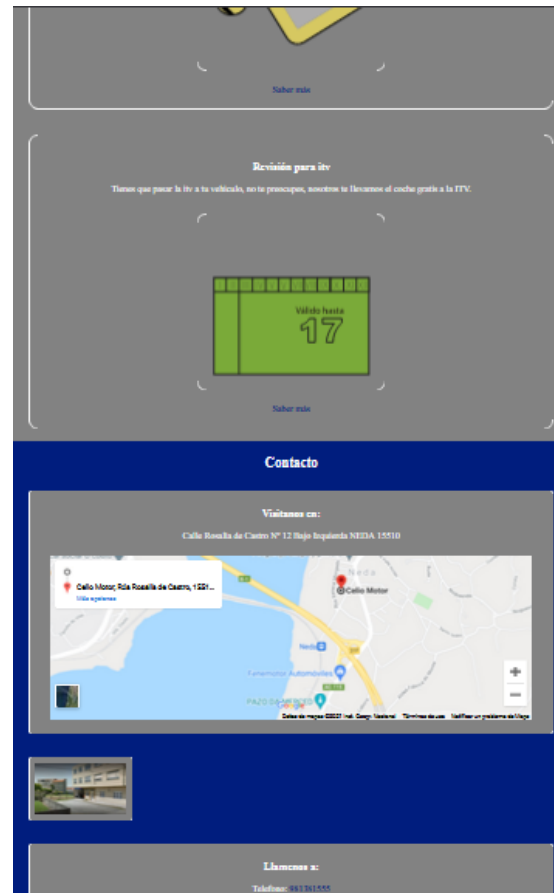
Saber más

Revisión para itv

Tienes que pasar la itv a tu vehículo, no te preocupes, nosotros te llevamos el coche gratis a la ITV.

Válido hasta
17

Saber más

Contacto

Visítanos en:

Calle Rosalía de Castro Nº 12 Bajo Izquierda NEDA 15510

Celio Motor, Rúa Rosalía de Castro, 1551...
Ver más grande

Celio Motor
Neda
Famemotor Automóviles
PAZO DA MERCED

+
−

Datos de mapas ©2021 Inst. Geogr. Nacional Términos de uso Notificar un problema de Maps

Llamenos a:

Telefono: 981361555